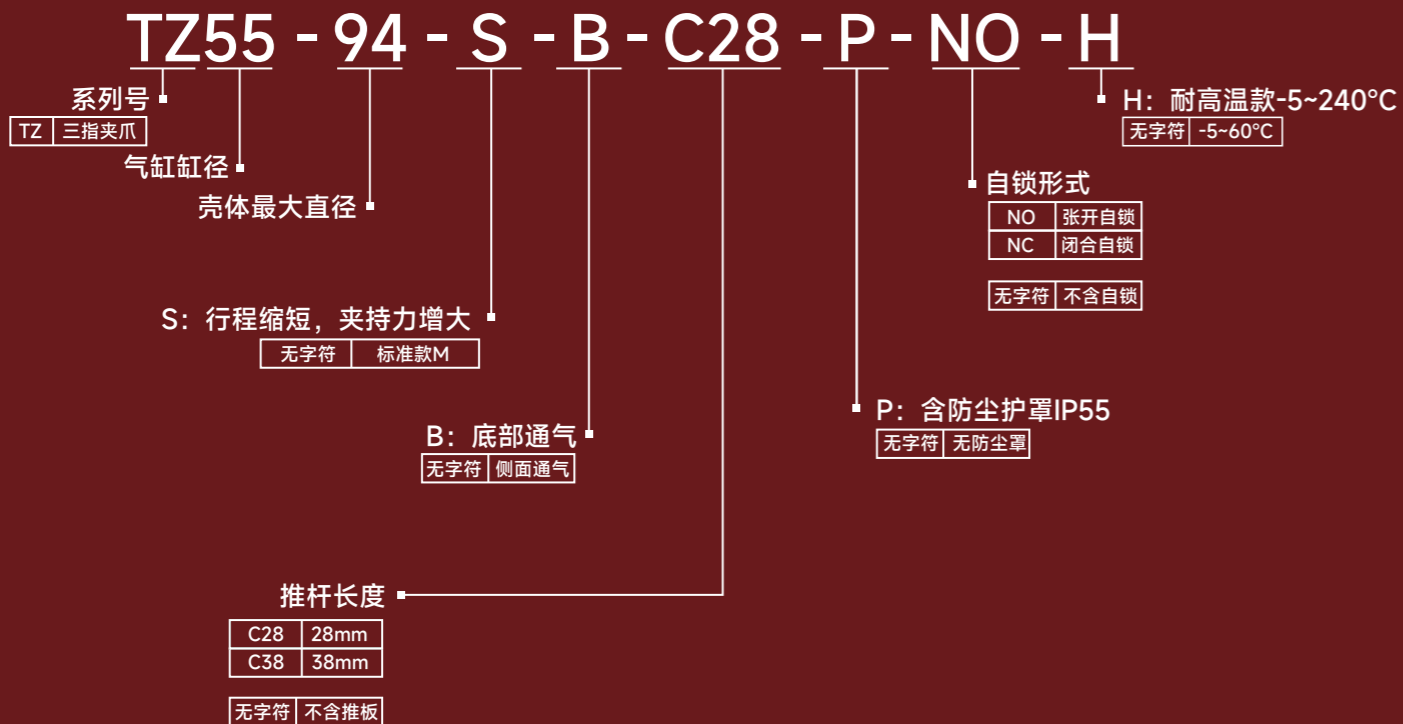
TZ55 - 94 - S - B - C28 - P - NO - H

系列号

| TZ | 三指夹爪 |
|---|---|

气缸缸径

壳体最大直径

S：行程缩短，夹持力增大

| 无字符 | 标准款M |
|---|---|

B：底部通气

| 无字符 | 侧面通气 |
|---|---|

推杆长度

| C28 | 28mm |
|---|---|
| C38 | 38mm |

| 无字符 | 不含推板 |
|---|---|

P：含防尘护罩IP55

| 无字符 | 无防尘罩 |
|---|---|

自锁形式

| NO | 张开自锁 |
|---|---|
| NC | 闭合自锁 |

| 无字符 | 不含自锁 |
|---|---|

H：耐高温款-5~240°C

| 无字符 | -5~60°C |
|---|---|